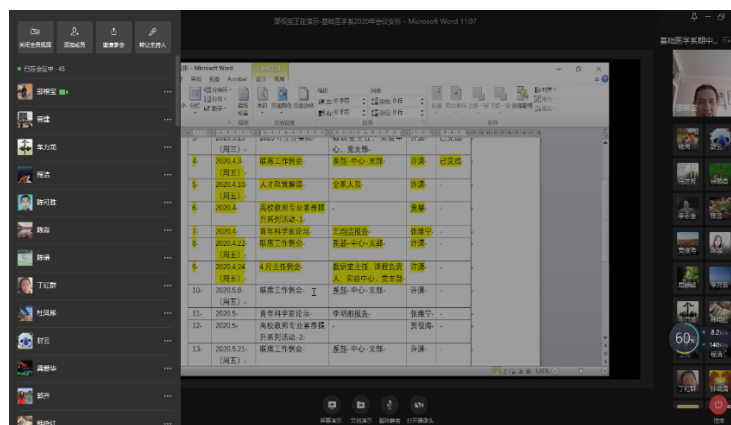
邵晓玺正在演示-基础医学系2020年会议安排 - Microsoft Word 11:07

关闭全员视频
添加成员
邀请参会
转让主持人

已在会议中 · 45

邵晓玺
曹捷
车方雨
程洁
陈司君
陈丽
陈洁
丁红静
杜凤彬
封云
高爱华
郭卉

基础医学系邵中...

| 4 | 2020.4.3（周五） | 眼席工作例会 | 系部、中心、支部 | 许潇 | 已完成 |
|---|---|---|---|---|---|
| 5 | 2020.4.10（周五） | 人才政策解读 | 全系人员 | 许潇 | |
| 6 | 2020.4 | 高校教师专业素养提升系列活动-1 | | 黄馨 | |
| 7 | 2020.4 | 青年科学家论坛 | 王均洁报告 | 张继宁 | |
| 8 | 2020.4.22（周三） | 眼席工作例会 | 系部、中心、支部 | 许潇 | |
| 9 | 2020.4.24（周五） | 4月主任例会 | 教研室主任、课程负责人、实验中心、党支部 | 许潇 | |
| 10 | 2020.5.8（周五） | 眼席工作例会 | 系部、中心、支部 | 许潇 | |
| 11 | 2020.5 | 青年科学家论坛 | 李明阁报告 | 张继宁 | |
| 12 | 2020.5 | 高校教师专业素养提升系列活动-2 | | 贾俊寿 | |
| 13 | 2020.5.21（周五） | 眼席工作例会 | 系部、中心、支部 | 许潇 | |

60%

屏幕演示
文档演示
解除静音
打开摄像头
结束